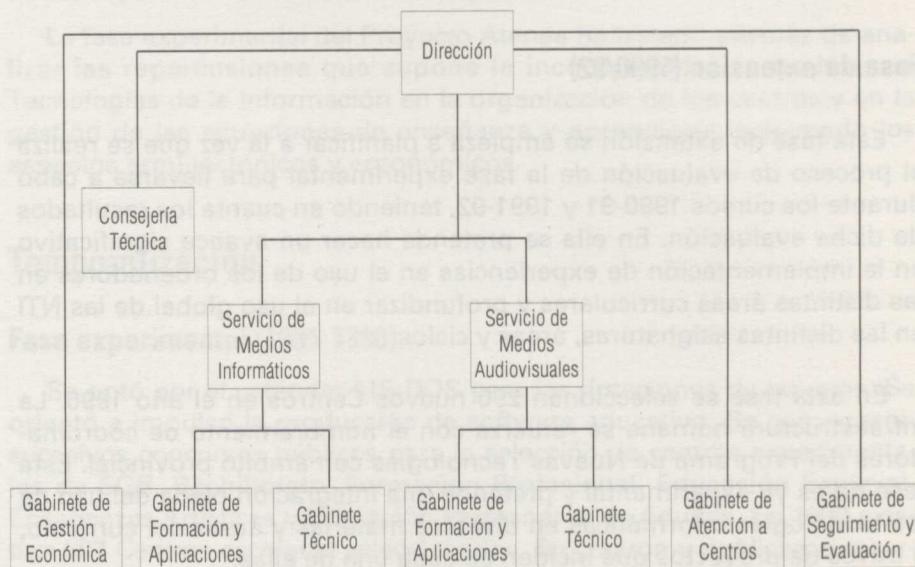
Dirección

Consejería Técnica

Servicio de Medios Informáticos

Servicio de Medios Audiovisuales

Gabinete de Gestión Económica

Gabinete de Formación y Aplicaciones

Gabinete Técnico

Gabinete de Formación y Aplicaciones

Gabinete Técnico

Gabinete de Atención a Centros

Gabinete de Seguimiento y Evaluación